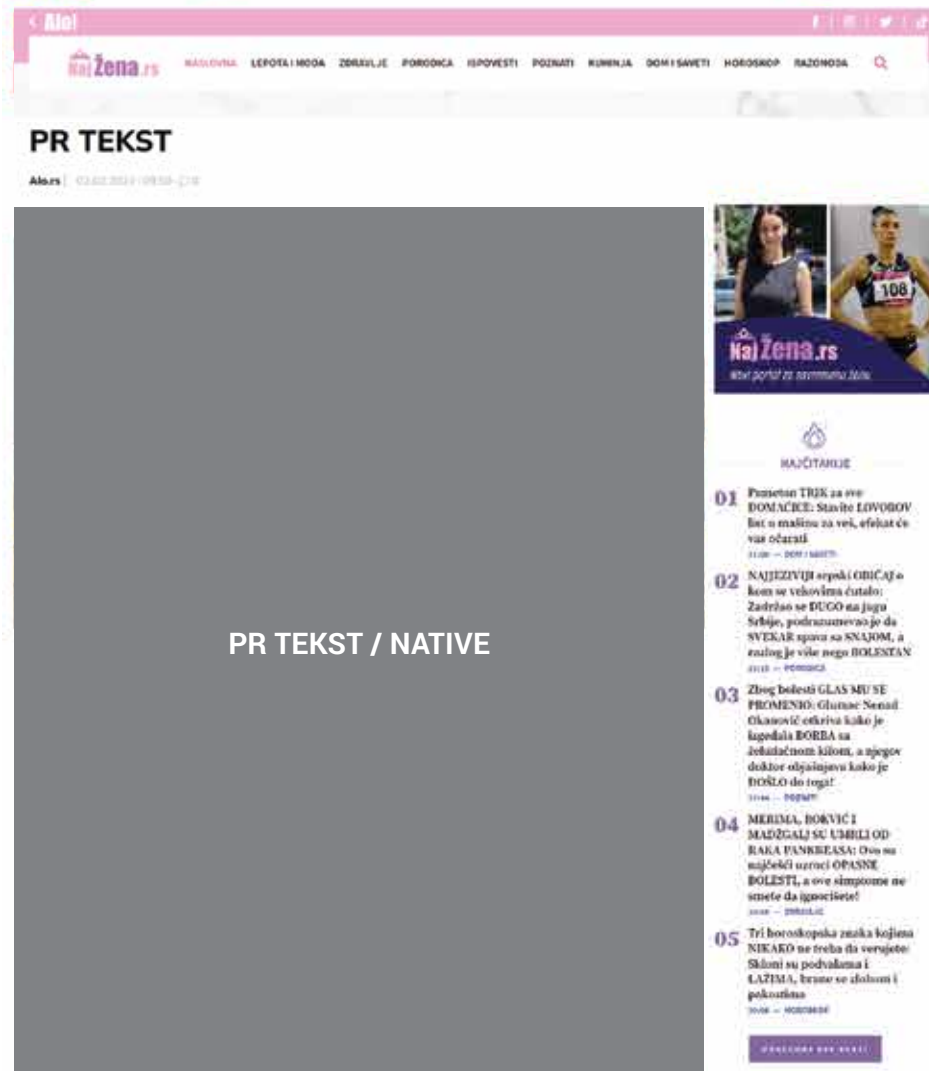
< Alo!

Naj Žena.rs

NASLOVNA LEPOTA I MODA ZDRAVLJE PORODICA ISPOVESTI POZNATI KUHINJA DOM I SAVETI HOROSKOP RAZONODA

PR TEKST

Alo.rs | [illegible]

PR TEKST / NATIVE

Naj Žena.rs
Novi portal za savremenu ženu

NAJČITANIJE

01 Pametan TRIK za sve DOMAĆICE: Stavite LOVOROV list u mašinu za veš, efekat će vas očarati
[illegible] — DOM I SAVETI

02 NAJJEZIVIJI srpski OBIČAJ o kom se vekovima ćutalo: Zadržao se DUGO na jugu Srbije, podrazumevao je da SVEKAR spava sa SNAJOM, a razlog je više nego BOLESTAN
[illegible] — PORODICA

03 Zbog bolesti GLAS MU SE PROMENIO: Glumac Nenad Okanović otkriva kako je izgledala BORBA sa želudačnom kilom, a njegov doktor objašnjava kako je DOŠLO do toga!
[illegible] — POZNATI

04 MERIMA, BOKVIĆ I MAĐGALJ SU UMRLI OD RAKA PANKREASA: Ovo su najčešći uzroci OPASNE BOLESTI, a ove simptome ne smete da ignorišete!
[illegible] — ZDRAVLJE

05 Tri horoskopska znaka kojima NIKAKO ne treba da verujete: Skloni su podvalama i LAŽIMA, brane se zlobom i pakostima
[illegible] — HOROSKOP

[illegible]